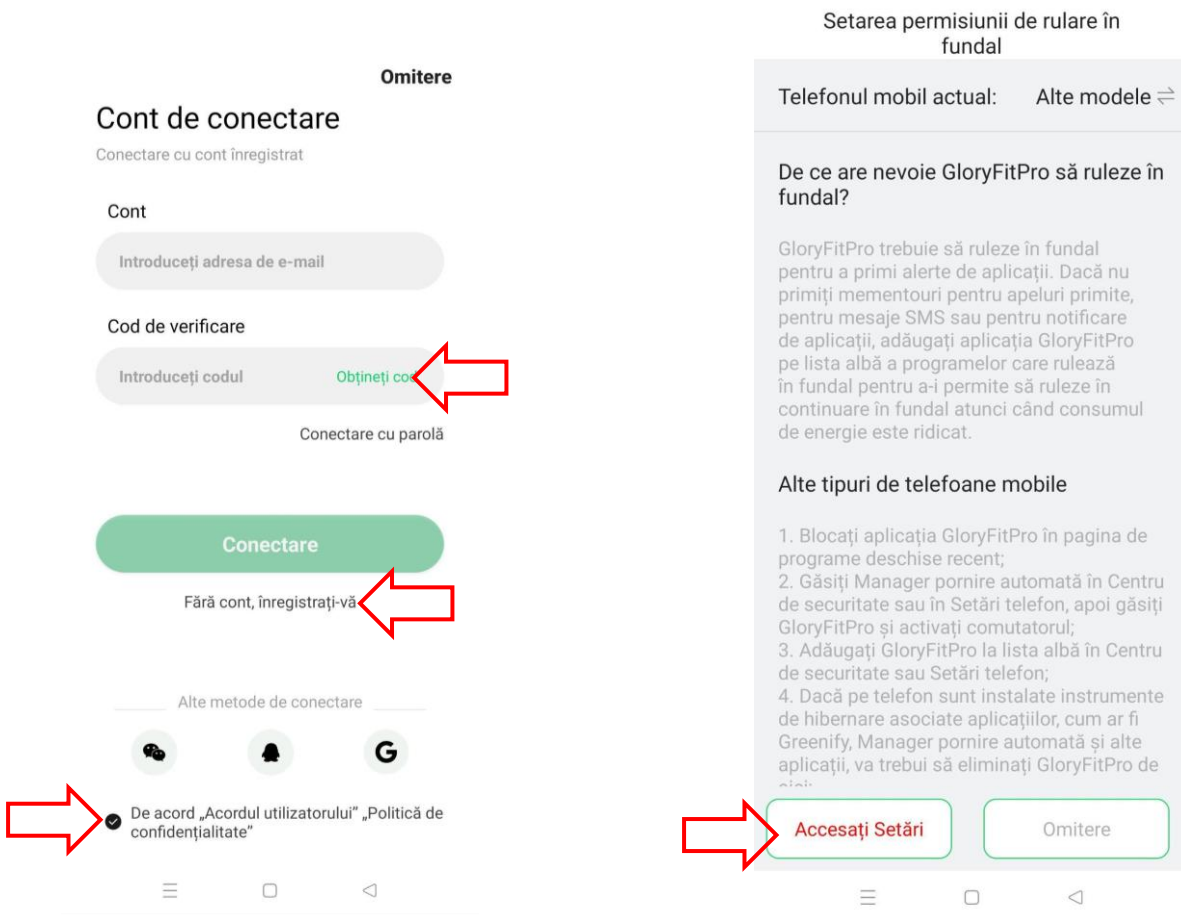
Omitere

Cont de conectare

Conectare cu cont înregistrat

Cont

Introduceți adresa de e-mail

Cod de verificare

Introduceți codul

Obțineți co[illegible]

Conectare cu parolă

Conectare

Fără cont, înregistrați-vă

Alte metode de conectare

G

De acord „Acordul utilizatorului” „Politică de confidențialitate”

Setarea permisiunii de rulare în fundal

Telefonul mobil actual: Alte modele ⇌

De ce are nevoie GloryFitPro să ruleze în fundal?

GloryFitPro trebuie să ruleze în fundal pentru a primi alerte de aplicații. Dacă nu primiți mementouri pentru apeluri primite, pentru mesaje SMS sau pentru notificare de aplicații, adăugați aplicația GloryFitPro pe lista albă a programelor care rulează în fundal pentru a-i permite să ruleze în continuare în fundal atunci când consumul de energie este ridicat.

Alte tipuri de telefoane mobile

1. Blocați aplicația GloryFitPro în pagina de programe deschise recent;
2. Găsiți Manager pornire automată în Centru de securitate sau în Setări telefon, apoi găsiți GloryFitPro și activați comutatorul;
3. Adăugați GloryFitPro la lista albă în Centru de securitate sau Setări telefon;
4. Dacă pe telefon sunt instalate instrumente de hibernare asociate aplicațiilor, cum ar fi Greenify, Manager pornire automată și alte aplicații, va trebui să eliminați GloryFitPro de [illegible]

Accesați Setări

Omitere